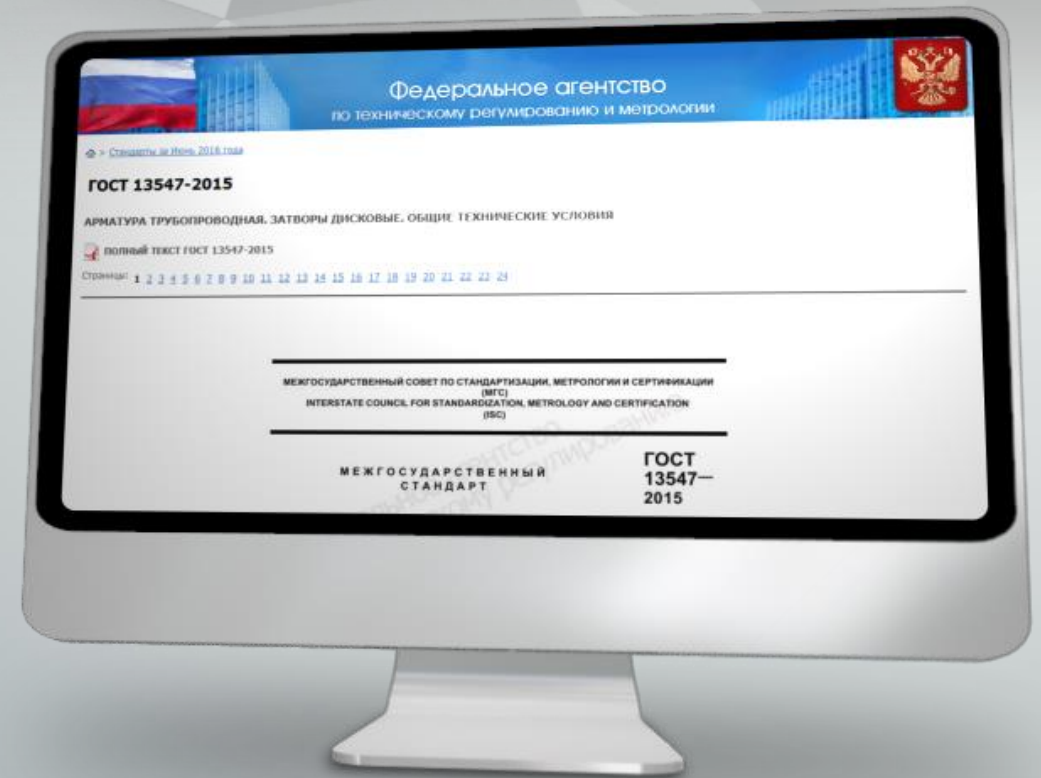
Федеральное агентство
по техническому регулированию и метрологии

> Стандарты за Июнь 2016 года

ГОСТ 13547-2015

АРМАТУРА ТРУБОПРОВОДНАЯ. ЗАТВОРЫ ДИСКОВЫЕ. ОБЩИЕ ТЕХНИЧЕСКИЕ УСЛОВИЯ

полный текст ГОСТ 13547-2015

Страницы: 1 2 3 4 5 6 7 8 9 10 11 12 13 14 15 16 17 18 19 20 21 22 23 24

МЕЖГОСУДАРСТВЕННЫЙ СОВЕТ ПО СТАНДАРТИЗАЦИИ, МЕТРОЛОГИИ И СЕРТИФИКАЦИИ
(МГС)
INTERSTATE COUNCIL FOR STANDARDIZATION, METROLOGY AND CERTIFICATION
(ISC)

МЕЖГОСУДАРСТВЕННЫЙ СТАНДАРТ

ГОСТ 13547—2015